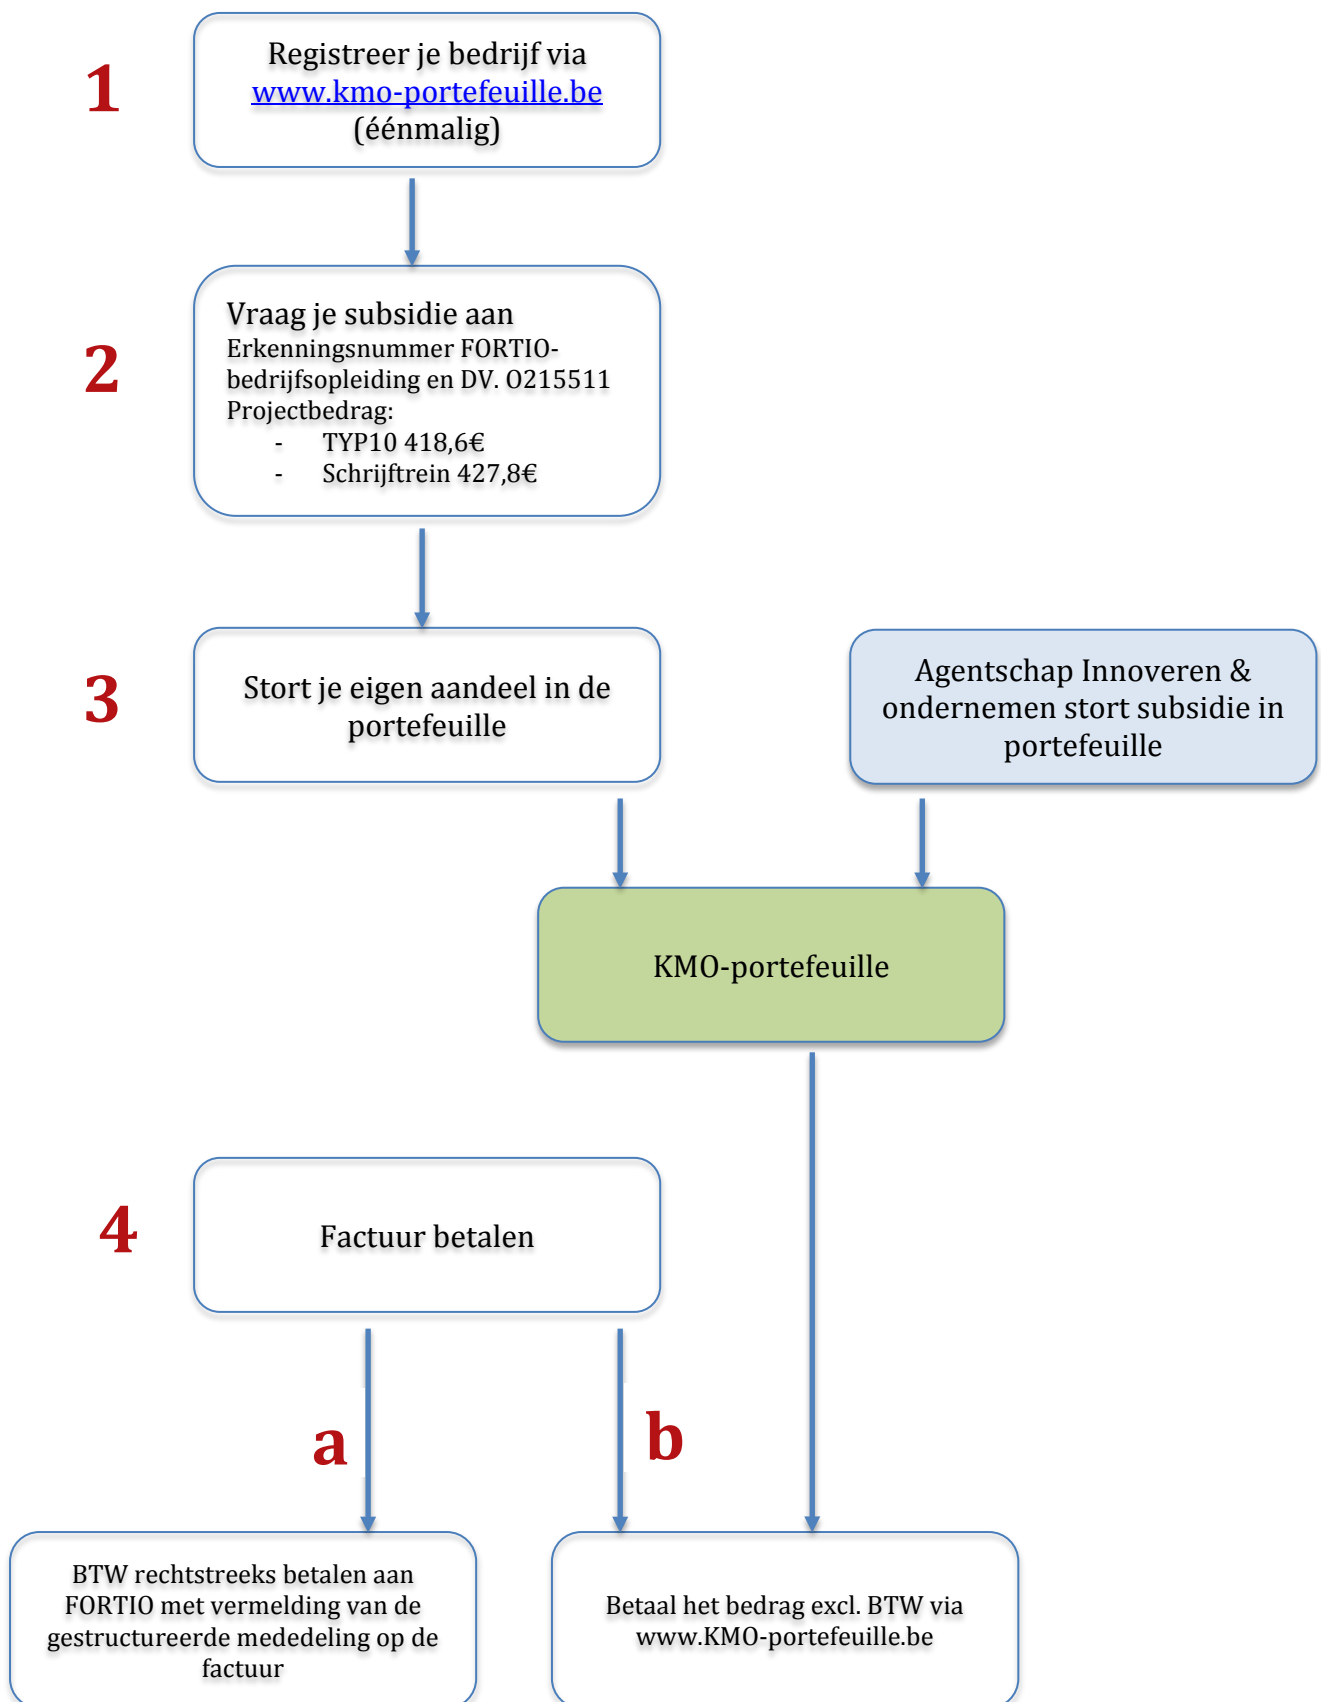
1

Registreer je bedrijf via www.kmo-portefeuille.be (éénmalig)

2

Vraag je subsidie aan
Erkenningsnummer FORTIO-bedrijfsopleiding en DV. 0215511
Projectbedrag:
- TYP10 418,6€
- Schrijftrein 427,8€

3

Stort je eigen aandeel in de portefeuille

Agentschap Innoveren & ondernemen stort subsidie in portefeuille

KMO-portefeuille

4

Factuur betalen

a

b

BTW rechtstreeks betalen aan FORTIO met vermelding van de gestructureerde mededeling op de factuur

Betaal het bedrag excl. BTW via www.KMO-portefeuille.be